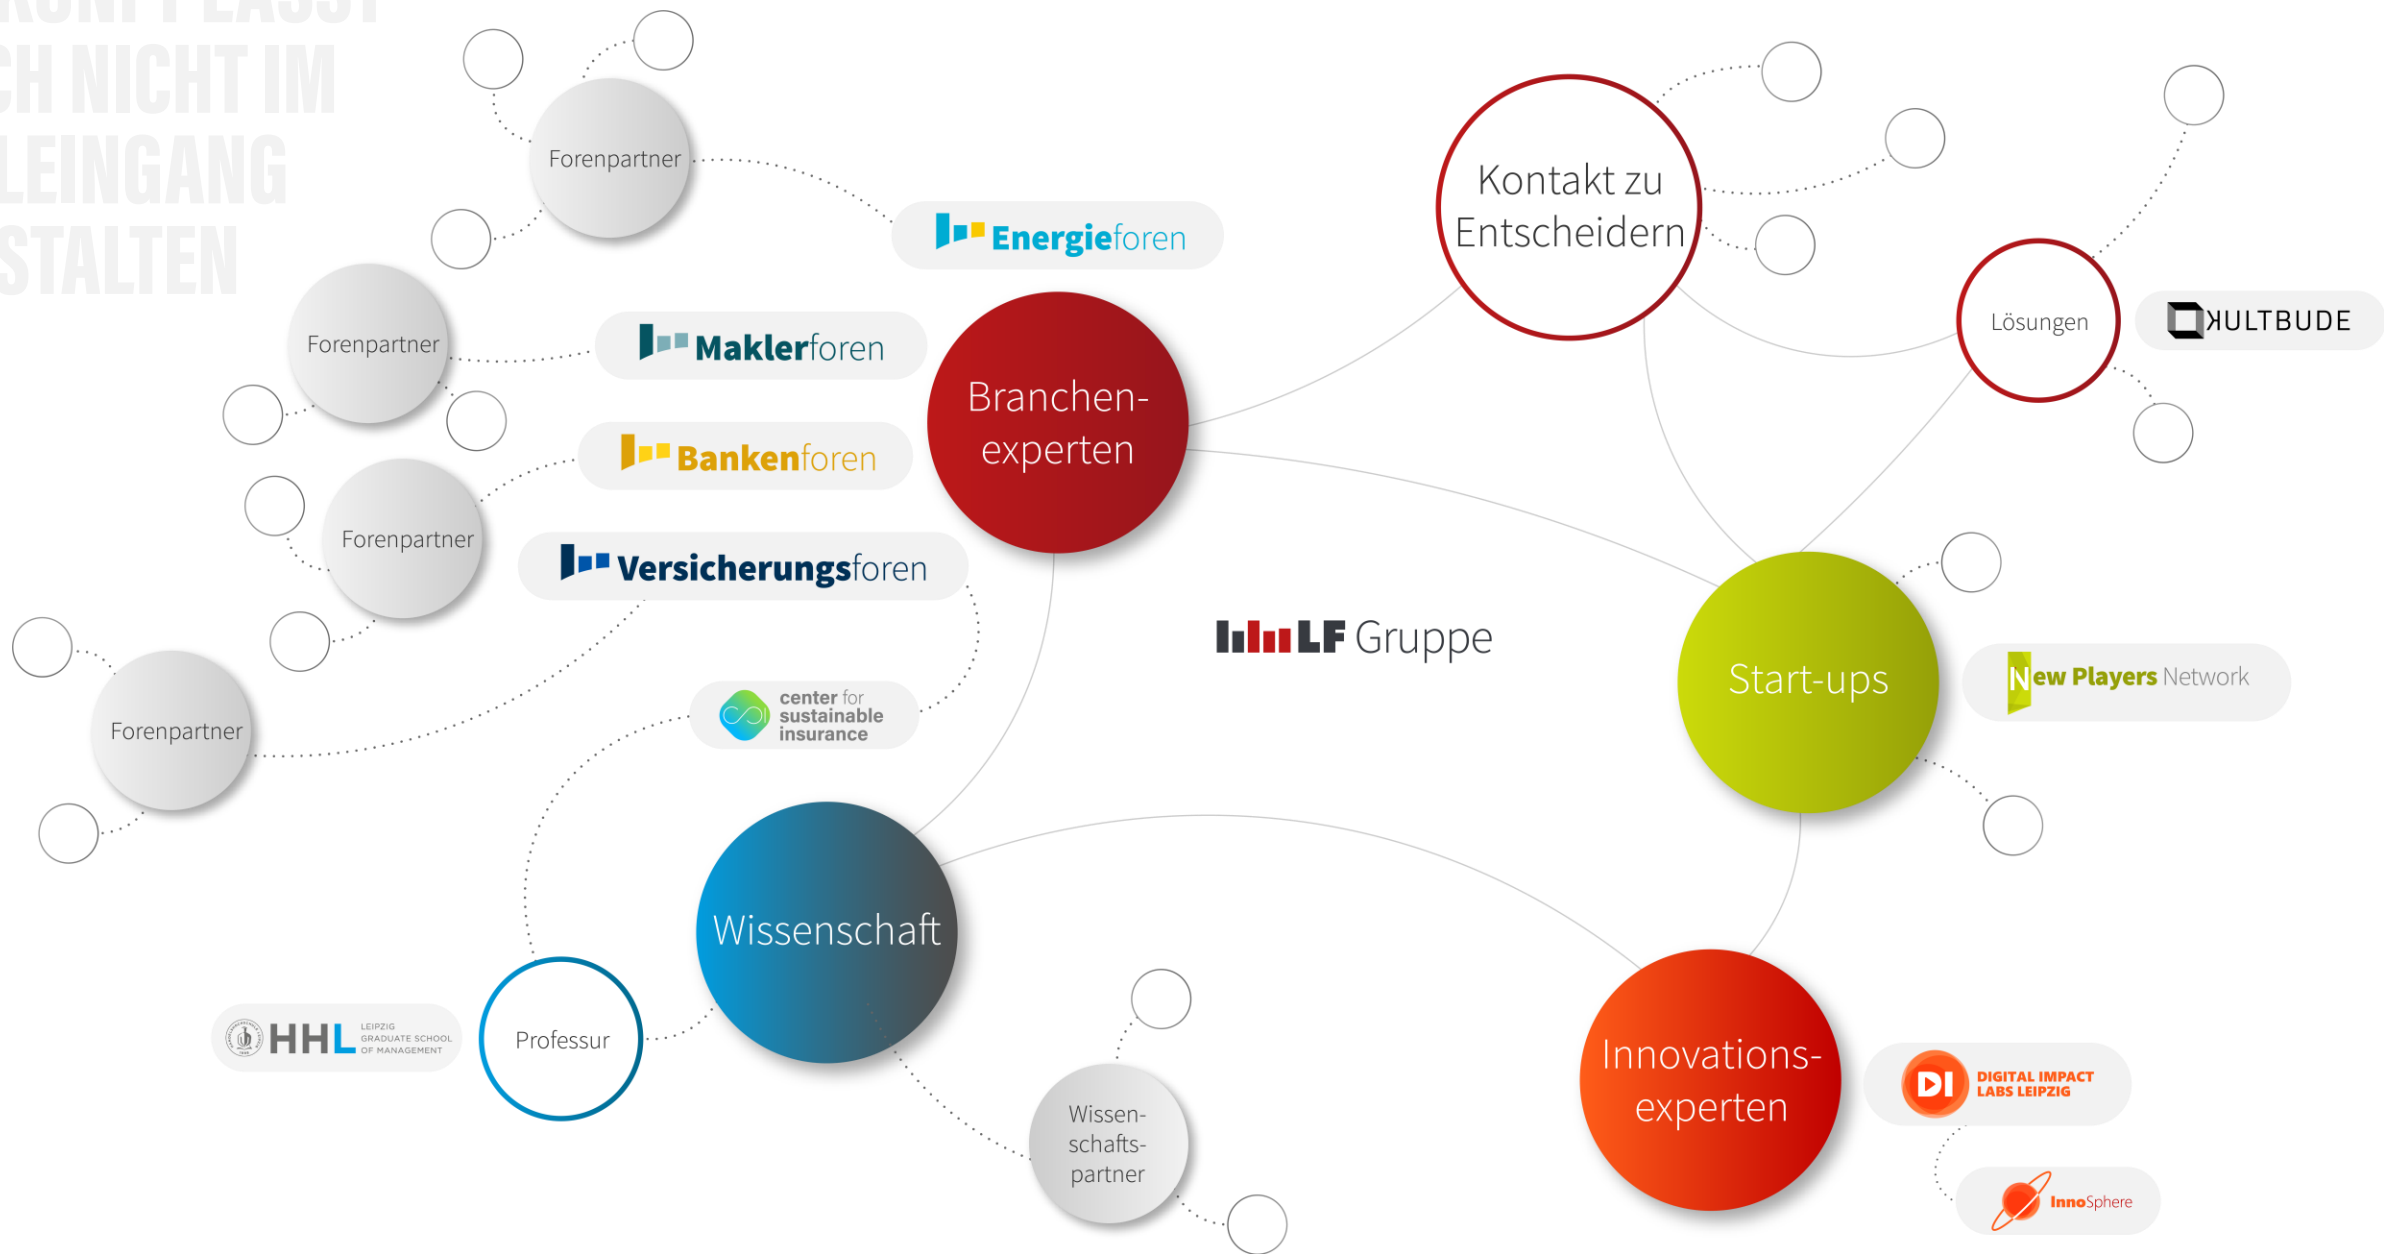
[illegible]
CH NICHT IM
LEINGANG
STALTEN

Forenpartner

Energieforen

Forenpartner

Maklerforen

Bankenforen

Forenpartner

Versicherungsforen

Forenpartner

center for sustainable insurance

Branchen-experten

Kontakt zu Entscheidern

Lösungen

KULTBUDE

LF Gruppe

Start-ups

New Players Network

Wissenschaft

HHL LEIPZIG GRADUATE SCHOOL OF MANAGEMENT

Professur

Wissen-schafts-partner

Innovations-experten

DIGITAL IMPACT LABS LEIPZIG

InnoSphere